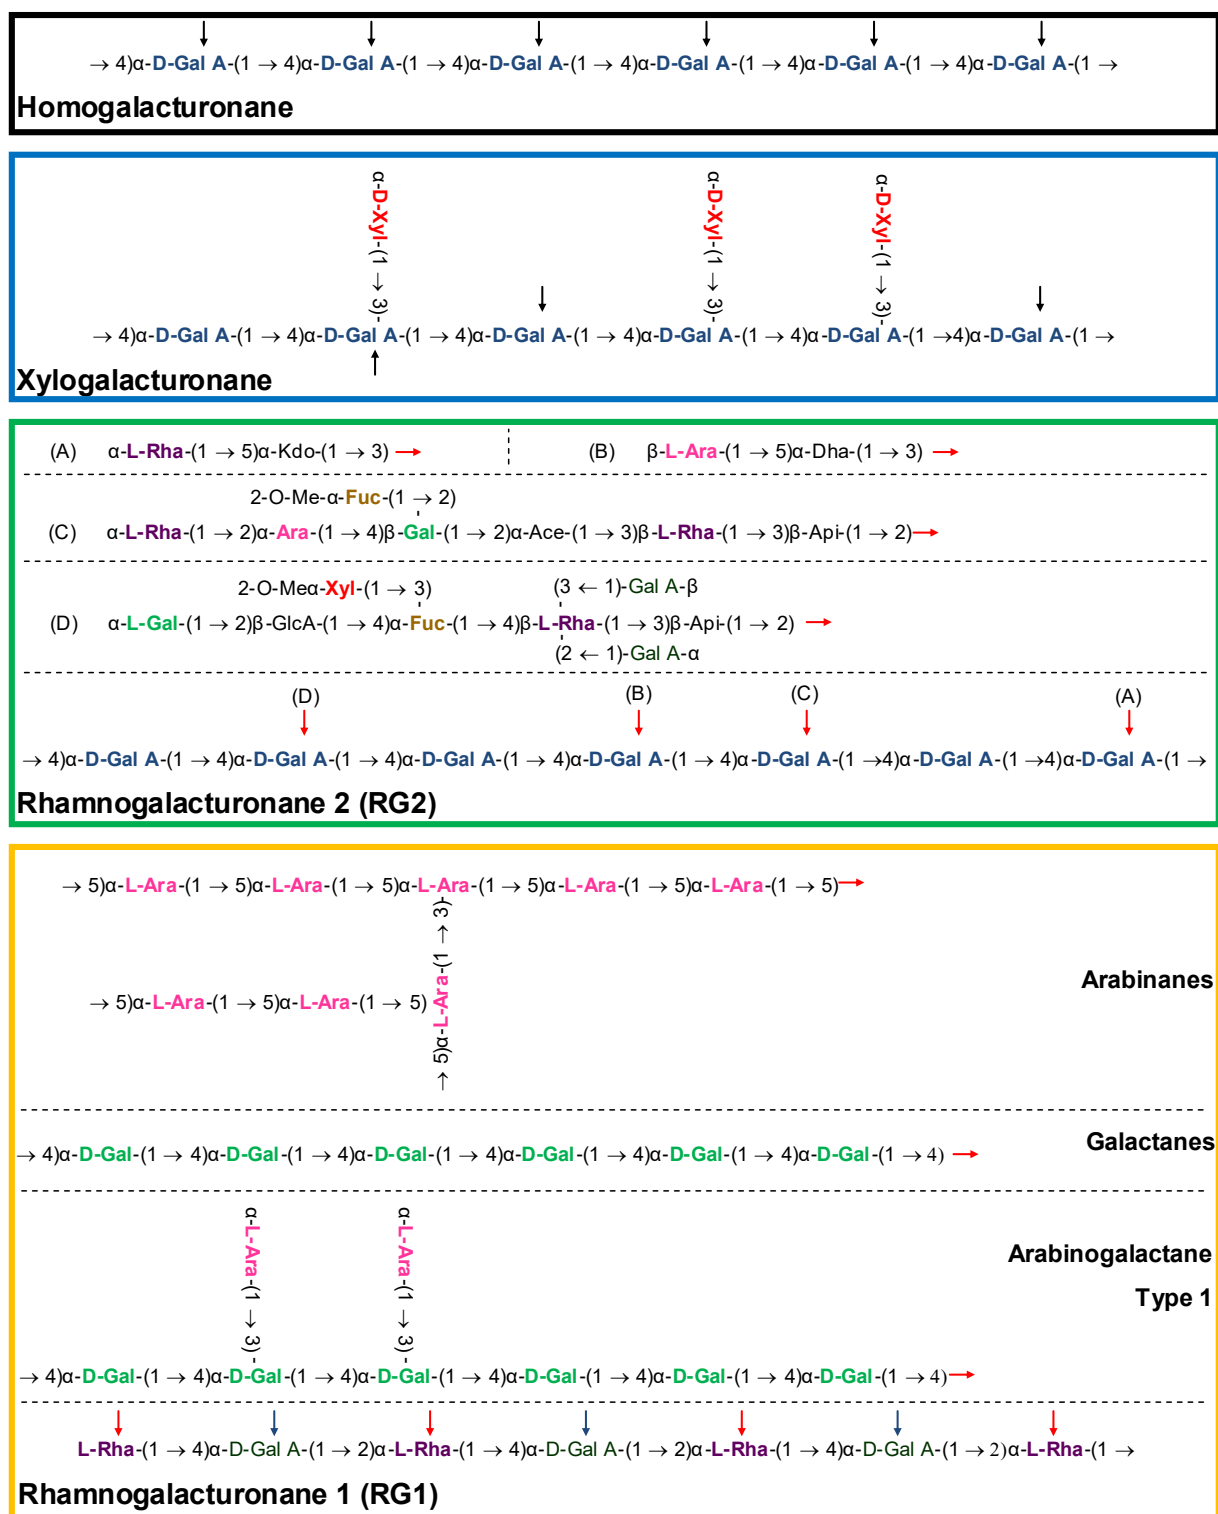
$\rightarrow$ 4)α-D-Gal A-(1 $\rightarrow$ 4)α-D-Gal A-(1 $\rightarrow$ 4)α-D-Gal A-(1 $\rightarrow$ 4)α-D-Gal A-(1 $\rightarrow$ 4)α-D-Gal A-(1 $\rightarrow$ 4)α-D-Gal A-(1 $\rightarrow$

Homogalacturonane

α-D-Xyl-(1 $\rightarrow$ 3)-

α-D-Xyl-(1 $\rightarrow$ 3)-

α-D-Xyl-(1 $\rightarrow$ 3)-

$\rightarrow$ 4)α-D-Gal A-(1 $\rightarrow$ 4)α-D-Gal A-(1 $\rightarrow$ 4)α-D-Gal A-(1 $\rightarrow$ 4)α-D-Gal A-(1 $\rightarrow$ 4)α-D-Gal A-(1 $\rightarrow$4)α-D-Gal A-(1 $\rightarrow$

Xylogalacturonane

(A) α-L-Rha-(1 $\rightarrow$ 5)α-Kdo-(1 $\rightarrow$ 3) $\rightarrow$

(B) β-L-Ara-(1 $\rightarrow$ 5)α-Dha-(1 $\rightarrow$ 3) $\rightarrow$

2-O-Me-α-Fuc-(1 $\rightarrow$ 2)

(C) α-L-Rha-(1 $\rightarrow$ 2)α-Ara-(1 $\rightarrow$ 4)β-Gal-(1 $\rightarrow$ 2)α-Ace-(1 $\rightarrow$ 3)β-L-Rha-(1 $\rightarrow$ 3)β-Api-(1 $\rightarrow$ 2)$\rightarrow$

2-O-Meα-Xyl-(1 $\rightarrow$ 3)

(3 $\leftarrow$ 1)-Gal A-β

(D) α-L-Gal-(1 $\rightarrow$ 2)β-GlcA-(1 $\rightarrow$ 4)α-Fuc-(1 $\rightarrow$ 4)β-L-Rha-(1 $\rightarrow$ 3)β-Api-(1 $\rightarrow$ 2) $\rightarrow$

(2 $\leftarrow$ 1)-Gal A-α

(D) (B) (C) (A)

$\rightarrow$ 4)α-D-Gal A-(1 $\rightarrow$ 4)α-D-Gal A-(1 $\rightarrow$ 4)α-D-Gal A-(1 $\rightarrow$ 4)α-D-Gal A-(1 $\rightarrow$ 4)α-D-Gal A-(1 $\rightarrow$4)α-D-Gal A-(1 $\rightarrow$4)α-D-Gal A-(1 $\rightarrow$

Rhamnogalacturonane 2 (RG2)

$\rightarrow$ 5)α-L-Ara-(1 $\rightarrow$ 5)α-L-Ara-(1 $\rightarrow$ 5)α-L-Ara-(1 $\rightarrow$ 5)α-L-Ara-(1 $\rightarrow$ 5)α-L-Ara-(1 $\rightarrow$ 5)$\rightarrow$

$\rightarrow$ 5)α-L-Ara-(1 $\rightarrow$ 5)α-L-Ara-(1 $\rightarrow$ 5) $\rightarrow$ 5)α-L-Ara-(1 $\rightarrow$ 3)-

Arabinanes

$\rightarrow$ 4)α-D-Gal-(1 $\rightarrow$ 4)α-D-Gal-(1 $\rightarrow$ 4)α-D-Gal-(1 $\rightarrow$ 4)α-D-Gal-(1 $\rightarrow$ 4)α-D-Gal-(1 $\rightarrow$ 4)α-D-Gal-(1 $\rightarrow$ 4) $\rightarrow$

Galactanes

α-L-Ara-(1 $\rightarrow$ 3)-

α-L-Ara-(1 $\rightarrow$ 3)-

Arabinogalactane Type 1

$\rightarrow$ 4)α-D-Gal-(1 $\rightarrow$ 4)α-D-Gal-(1 $\rightarrow$ 4)α-D-Gal-(1 $\rightarrow$ 4)α-D-Gal-(1 $\rightarrow$ 4)α-D-Gal-(1 $\rightarrow$ 4)α-D-Gal-(1 $\rightarrow$ 4)$\rightarrow$

L-Rha-(1 $\rightarrow$ 4)α-D-Gal A-(1 $\rightarrow$ 2)α-L-Rha-(1 $\rightarrow$ 4)α-D-Gal A-(1 $\rightarrow$ 2)α-L-Rha-(1 $\rightarrow$ 4)α-D-Gal A-(1 $\rightarrow$ 2)α-L-Rha-(1 $\rightarrow$

Rhamnogalacturonane 1 (RG1)